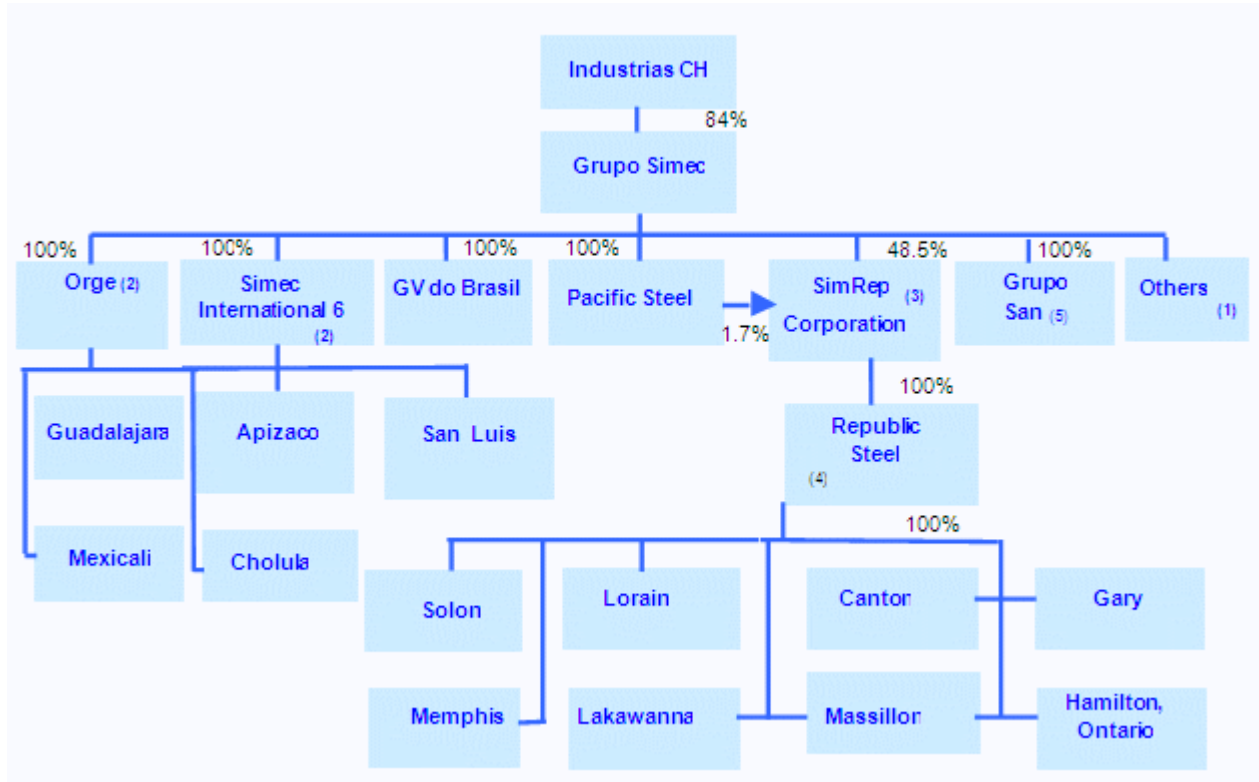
Industrias CH

84%

Grupo Simec

100%
Orge (2)

100%
Simec International 6 (2)

100%
GV do Brasil

100%
Pacific Steel

1.7%

48.5%
SimRep (3) Corporation

100%
Grupo San (5)

Others (1)

Guadalajara

Mexicali

Apizaco

Cholula

San Luis

100%

Republic Steel (4)

100%

Solon

Memphis

Lorain

Lakawanna

Canton

Massillon

Gary

Hamilton, Ontario